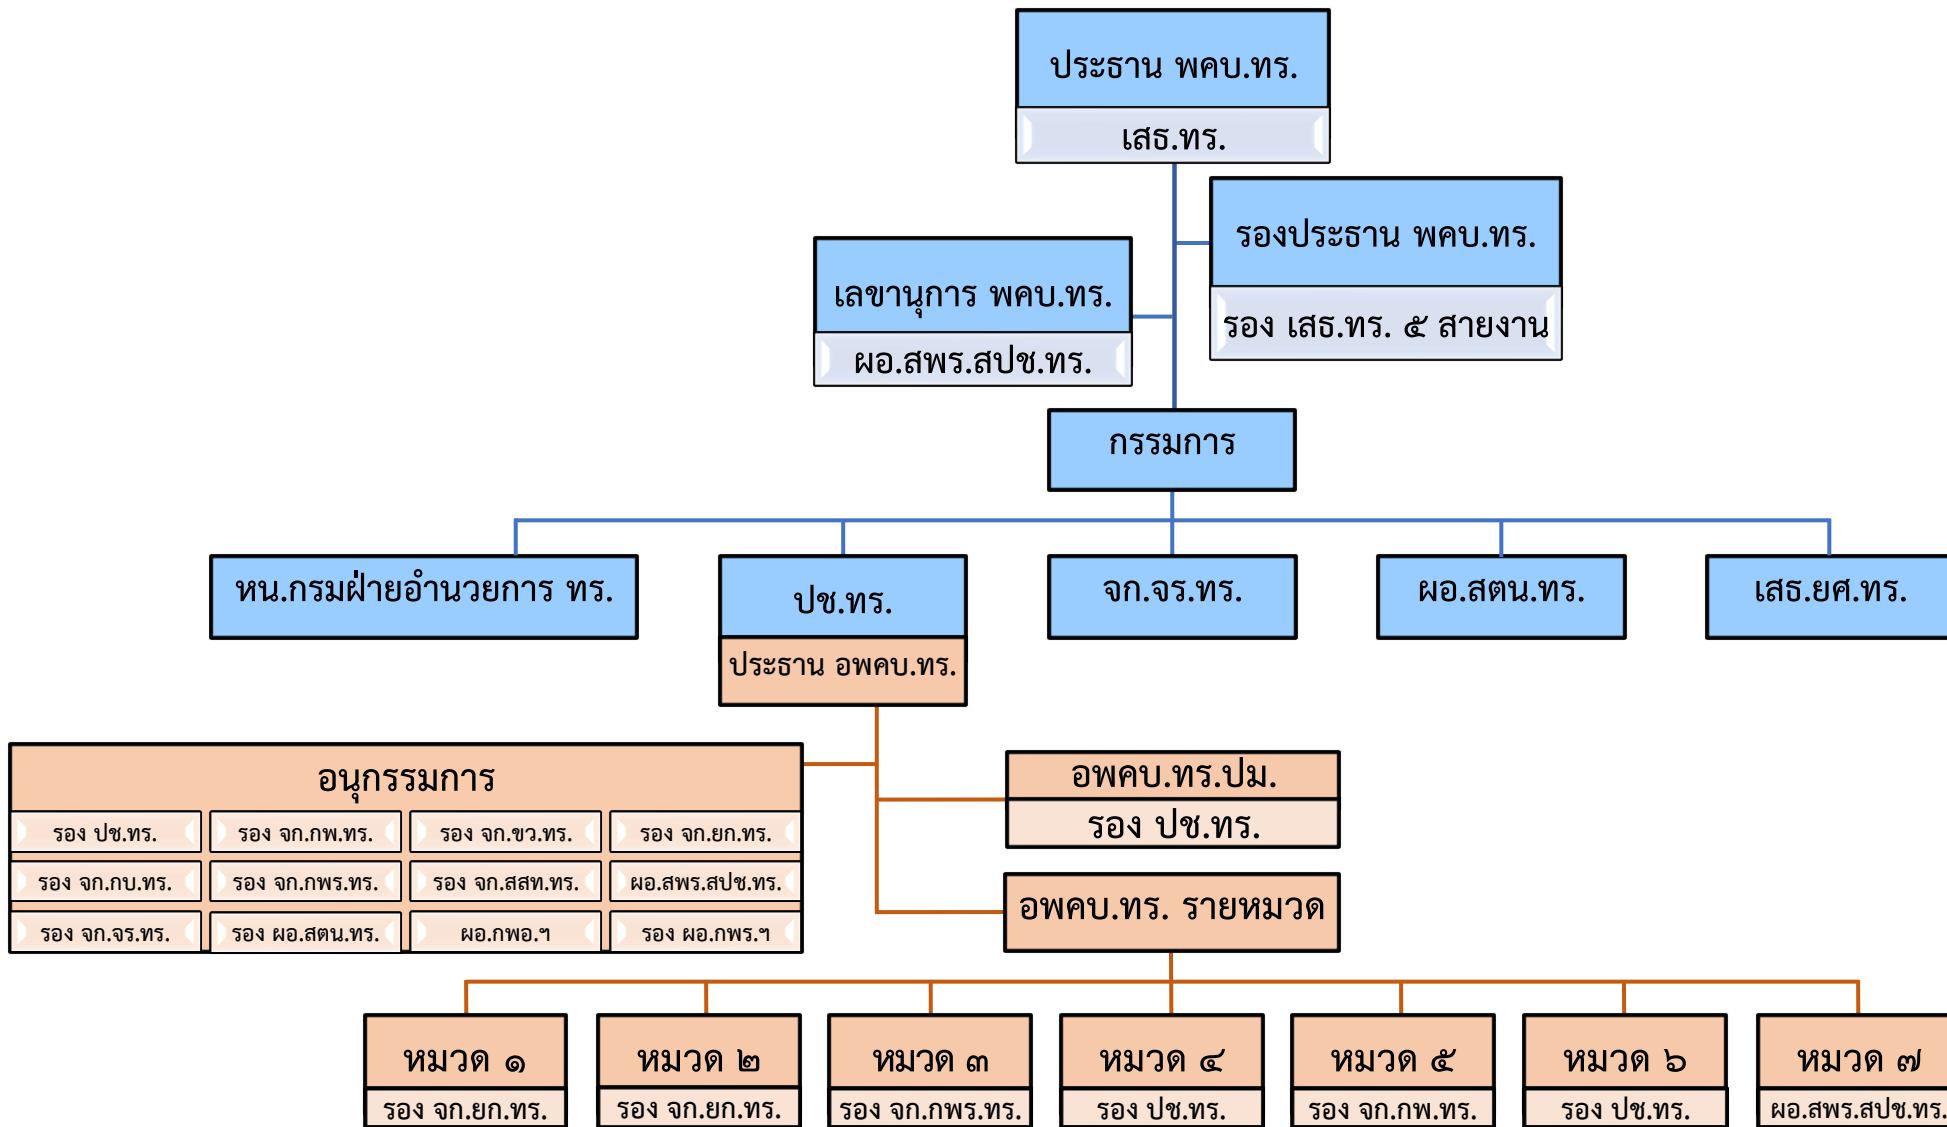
ประธาน พคบ.ทร.
เสธ.ทร.

รองประธาน พคบ.ทร.
รอง เสธ.ทร. ๕ สายงาน

เลขานุการ พคบ.ทร.
ผอ.สพร.สปช.ทร.

กรรมการ

หน.กรมฝ่ายอำนวยการ ทร.

ปช.ทร.
ประธาน อพคบ.ทร.

จก.จร.ทร.

ผอ.สตน.ทร.

เสธ.ยศ.ทร.

อนุกรรมการ

| รอง ปช.ทร. | รอง จก.กพ.ทร. | รอง จก.ขว.ทร. | รอง จก.ยก.ทร. |
|---|---|---|---|
| รอง จก.กบ.ทร. | รอง จก.กพร.ทร. | รอง จก.สสท.ทร. | ผอ.สพร.สปช.ทร. |
| รอง จก.จร.ทร. | รอง ผอ.สตน.ทร. | ผอ.กพอ.ฯ | รอง ผอ.กพร.ฯ |

อพคบ.ทร.ปม.
รอง ปช.ทร.

อพคบ.ทร. รายหมวด

หมวด ๑
รอง จก.ยก.ทร.

หมวด ๒
รอง จก.ยก.ทร.

หมวด ๓
รอง จก.กพร.ทร.

หมวด ๔
รอง ปช.ทร.

หมวด ๕
รอง จก.กพ.ทร.

หมวด ๖
รอง ปช.ทร.

หมวด ๗
ผอ.สพร.สปช.ทร.